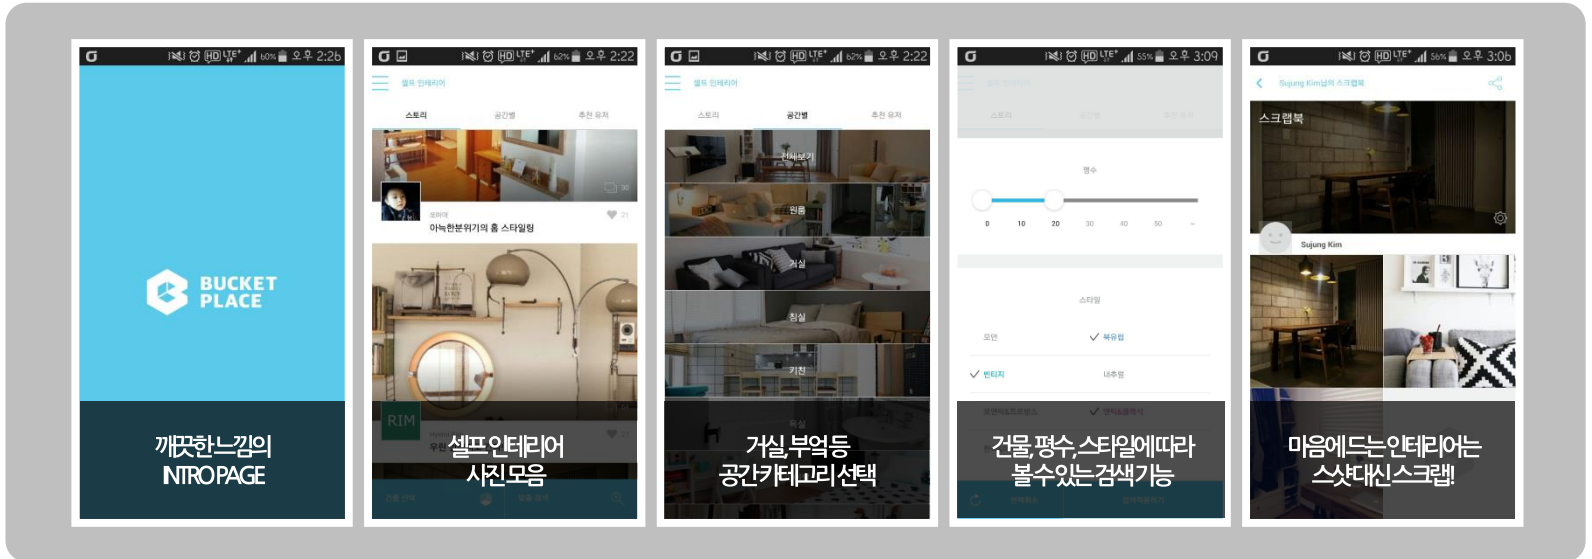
오후 2:26

BUCKET PLACE

깨끗한느낌의 INTRO PAGE

오후 2:22

셀프 인테리어

스토리 공간별 추천 유저

아늑한분위기의 홈 스타일링

RIM

셀프 인테리어 사진모음

오후 2:22

셀프 인테리어

스토리 공간별 추천 유저

전체보기

원룸

거실

침실

키친

욕실

거실, 부엌 등 공간카테고리 선택

오후 3:09

평수

0 10 20 30 40 50

스타일

모던 북유럽

빈티지 내추럴

로맨틱&프로방스 엔틱&클래식

건물, 평수, 스타일에 따라 볼 수 있는 검색기능

오후 3:06

Sujung Kim님의 스크랩북

스크랩북

Sujung Kim

마음에 드는 인테리어는 스샷대신 스크랩!